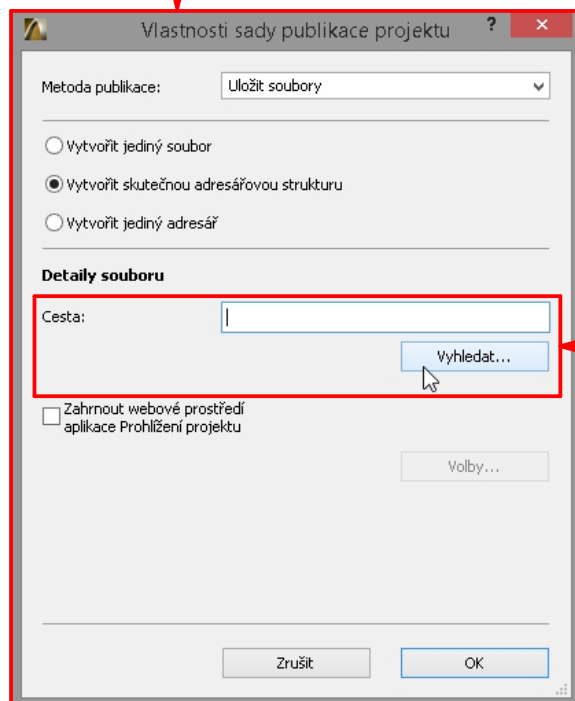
Vlastnosti sady publikace projektu

?

✕

Metoda publikace:

Uložit soubory

Vytvořit jediný soubor

Vytvořit skutečnou adresářovou strukturu

Vytvořit jediný adresář

Detaily souboru

Cesta:

Vyhledat...

Zahrnout webové prostředí aplikace Prohlížení projektu

Volby...

Zrušit

OK